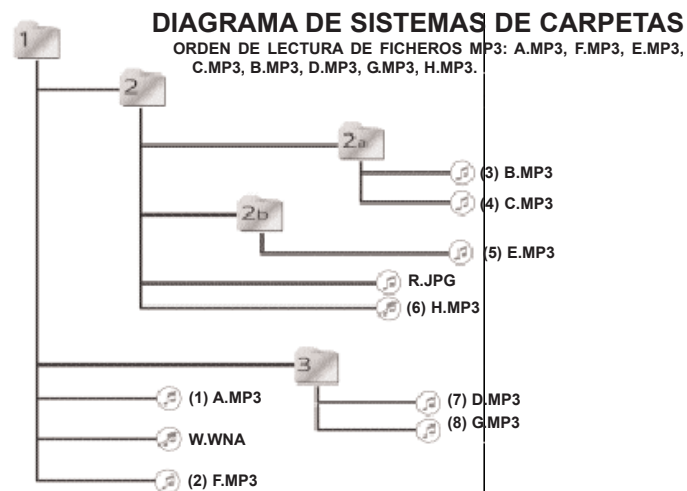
DIAGRAMA DE SISTEMAS DE CARPETAS

ORDEN DE LECTURA DE FICHEROS MP3: A.MP3, F.MP3, E.MP3, C.MP3, B.MP3, D.MP3, G.MP3, H.MP3.

1

2

2a

(3) B.MP3

(4) C.MP3

2b

(5) E.MP3

R.JPG

(6) H.MP3

3

(1) A.MP3

(7) D.MP3

(8) G.MP3

W.WNA

(2) F.MP3